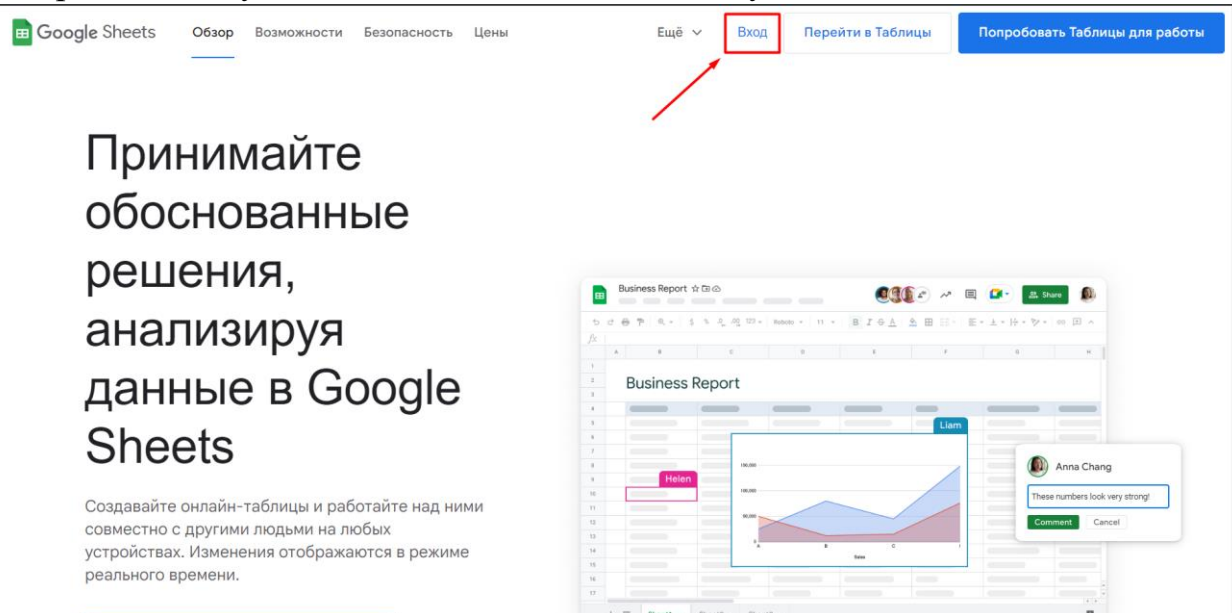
Google Sheets Обзор Возможности Безопасность Цены Ещё Вход Перейти в Таблицы Попробовать Таблицы для работы

Принимайте обоснованные решения, анализируя данные в Google Sheets

Создавайте онлайн-таблицы и работайте над ними совместно с другими людьми на любых устройствах. Изменения отображаются в режиме реального времени.

Business Report

Share

Business Report

Liam

Helen

150,000

100,000

50,000

0

A B C D

Sales

Anna Chang

These numbers look very strong!

Comment Cancel